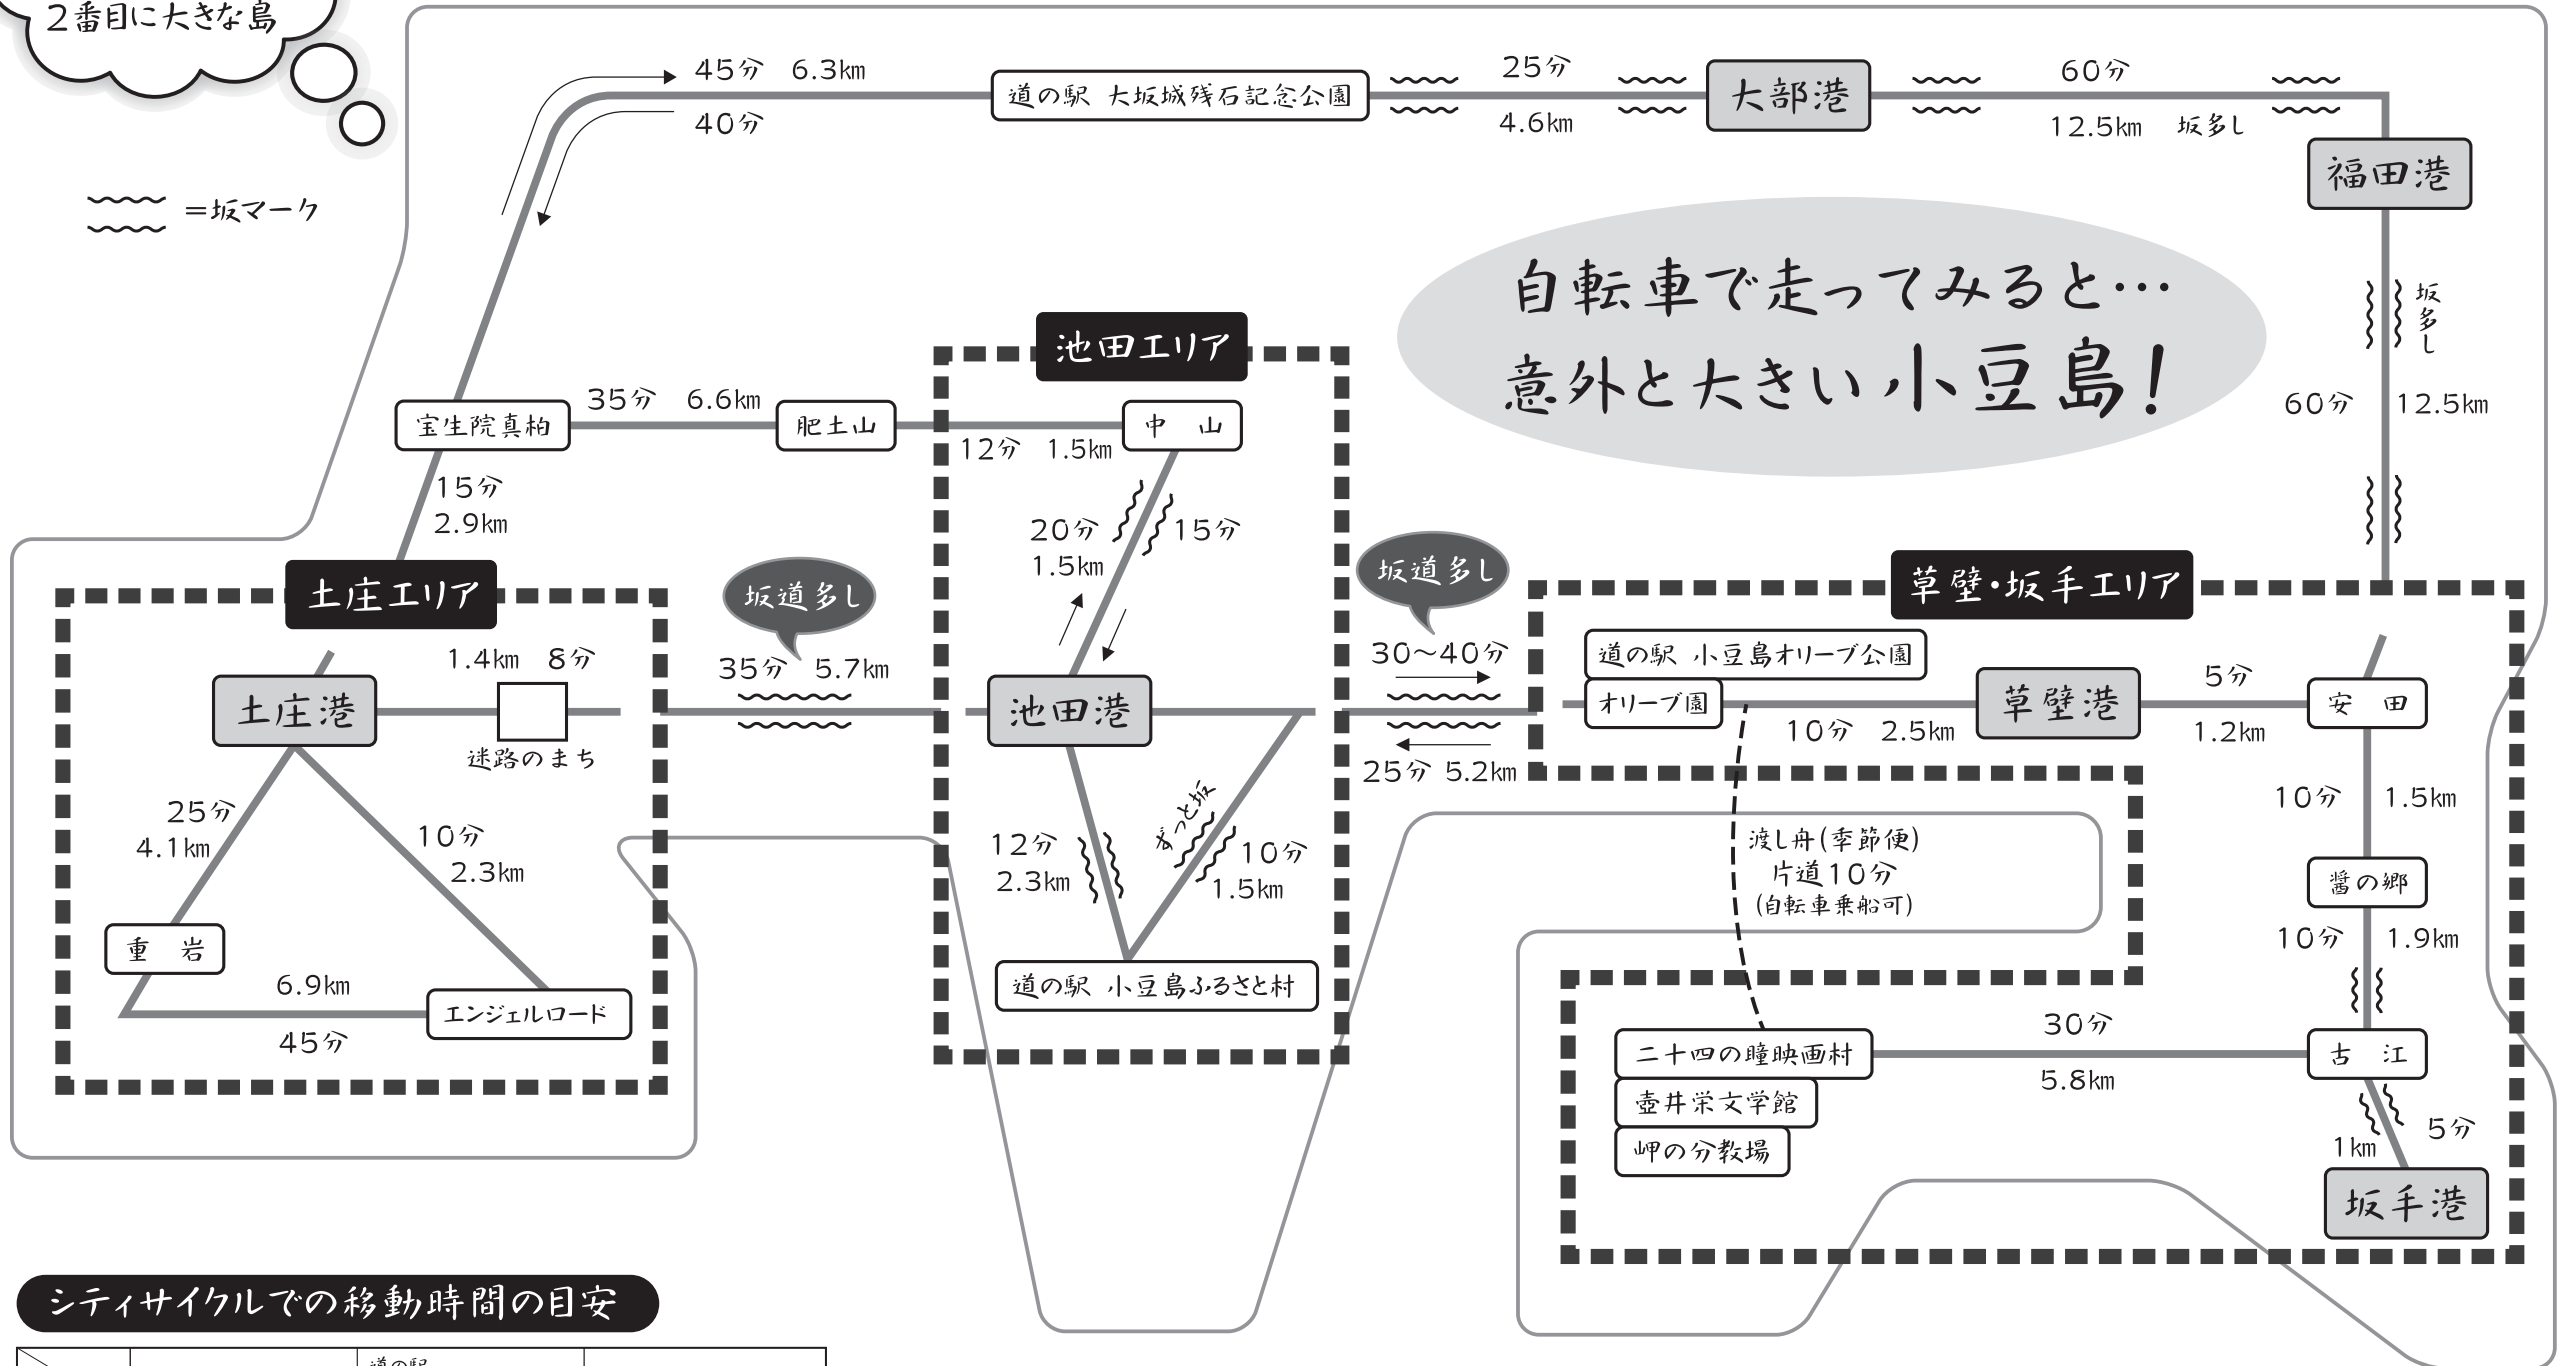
2番目に大きな島

〰 =坂マーク

45分 6.3km
40分
道の駅 大坂城残石記念公園
25分
4.6km
大部港
60分
12.5km 坂多し
福田港
坂多し
60分 12.5km

自転車で走ってみると…
意外と大きい小豆島!

宝生院真柏
35分 6.6km
肥土山
池田エリア
中 山
12分 1.5km
15分
2.9km
20分
1.5km
15分
土庄エリア
坂道多し
坂道多し
草壁・坂手エリア
1.4km 8分
35分 5.7km
30〜40分
道の駅 小豆島オリーブ公園
オリーブ園
草壁港
5分
1.2km
安 田
土庄港
迷路のまち
池田港
10分 2.5km
25分 5.2km
25分
4.1km
10分
2.3km
12分
2.3km
ずっと坂
10分
1.5km
渡し舟(季節便)
片道10分
(自転車乗船可)
10分 1.5km
醤の郷
10分 1.9km
重 岩
6.9km
45分
エンジェルロード
道の駅 小豆島ふるさと村
二十四の瞳映画村
30分
5.8km
古 江
壺井栄文学館
岬の分教場
5分
1km
坂手港

シティサイクルでの移動時間の目安
道の駅